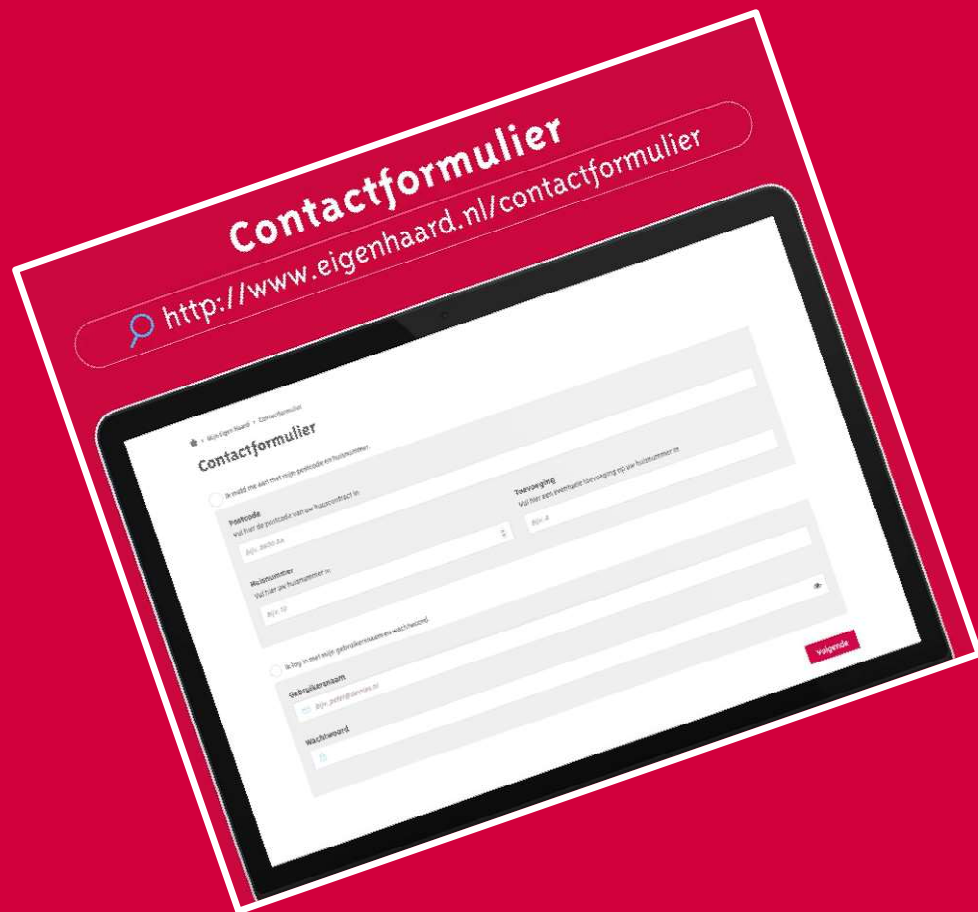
Contactformulier

http://www.eigenhaard.nl/contactformulier

> Mijn Eigen Haard > Contactformulier

Contactformulier

Ik meld me aan met mijn postcode en huisnummer

Postcode
Vul hier de postcode van uw huurcontract in

Bijv. 1000 AA

Toevoeging
Vul hier een eventuele toevoeging op uw huisnummer in

Bijv. A

Huisnummer
Vul hier uw huisnummer in

Bijv. 10

Ik log in met mijn gebruikersnaam en wachtwoord

Gebruikersnaam

Bijv. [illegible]

Wachtwoord

Volgende